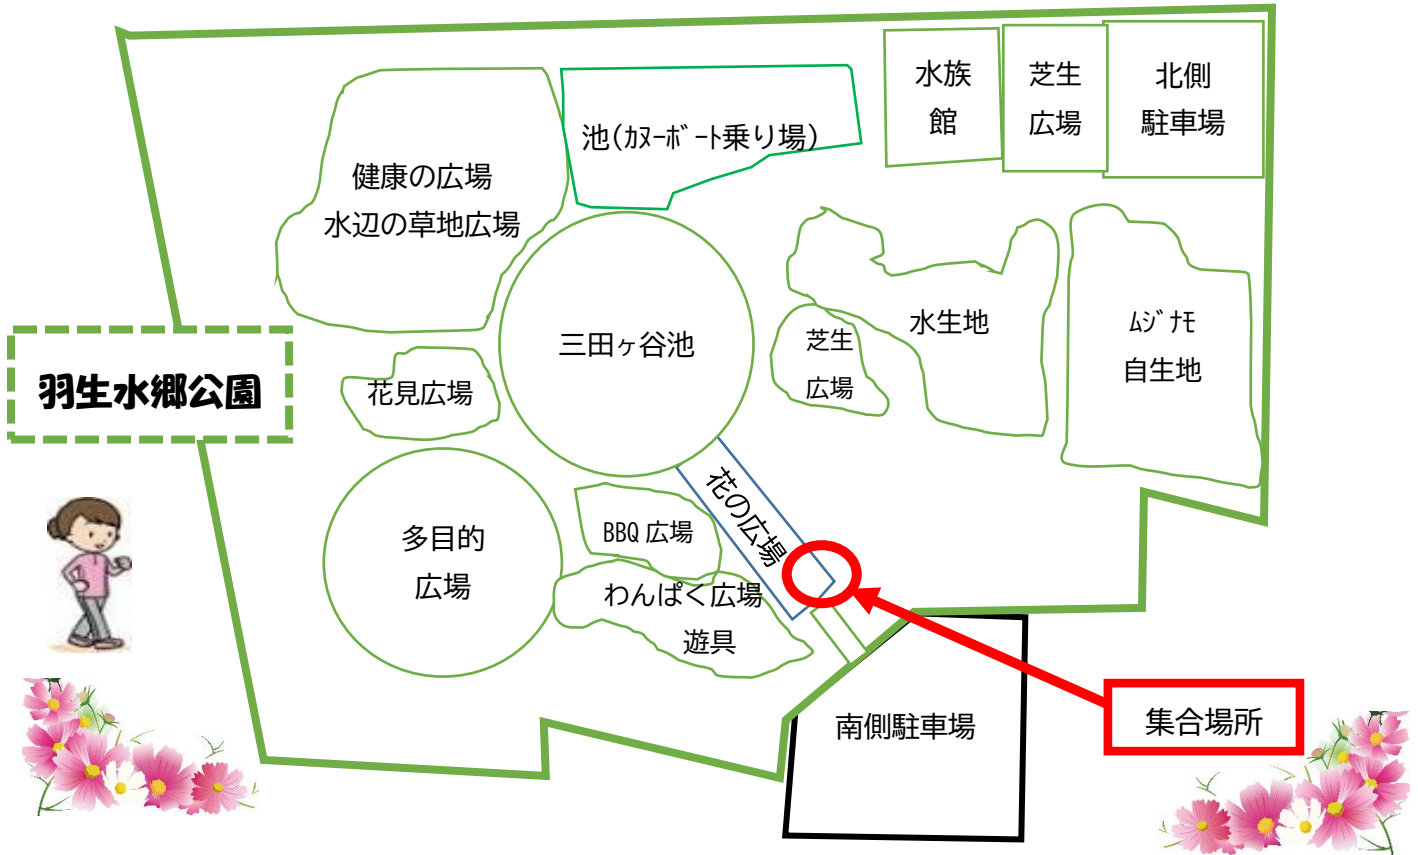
羽生水郷公園

健康の広場
水辺の草地広場

池(ｶﾇｰﾎﾞｰﾄ乗り場)

水族館

芝生広場

北側駐車場

三田ヶ谷池

花見広場

芝生広場

水生地

ﾑｼﾞﾅﾓ
自生地

花の広場

多目的広場

BBQ 広場

わんぱく広場

遊具

南側駐車場

集合場所